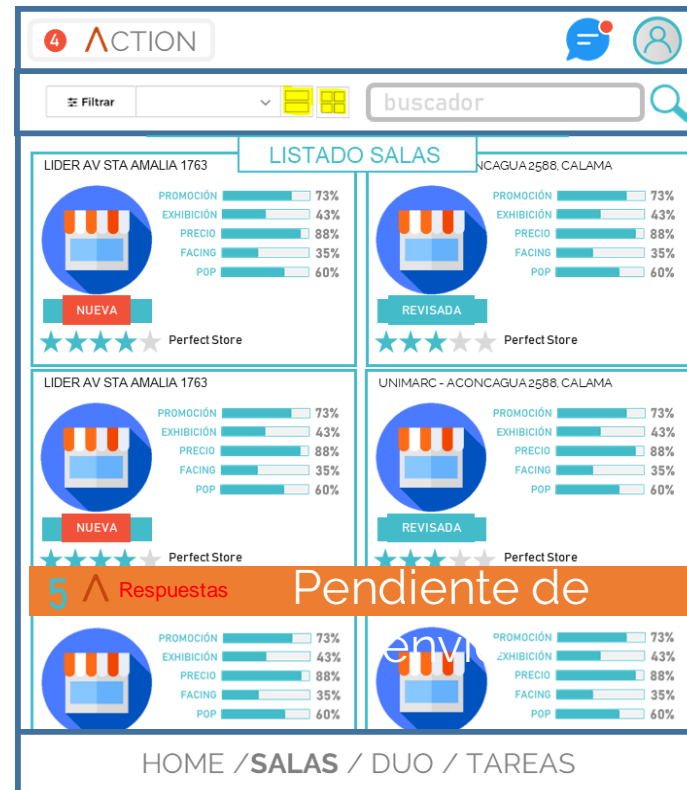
4 ΛCTION

Filtrar

buscador

LISTADO SALAS

LIDER AV STA AMALIA 1763

PROMOCIÓN 73%
EXHIBICIÓN 43%
PRECIO 88%
FACING 35%
POP 60%

NUEVA

Perfect Store

ACONCAGUA 2588, CALAMA

PROMOCIÓN 73%
EXHIBICIÓN 43%
PRECIO 88%
FACING 35%
POP 60%

REVISADA

Perfect Store

LIDER AV STA AMALIA 1763

PROMOCIÓN 73%
EXHIBICIÓN 43%
PRECIO 88%
FACING 35%
POP 60%

NUEVA

Perfect Store

UNIMARC - ACONCAGUA 2588, CALAMA

PROMOCIÓN 73%
EXHIBICIÓN 43%
PRECIO 88%
FACING 35%
POP 60%

REVISADA

Perfect Store

5 Λ Respuestas Pendiente de envío

PROMOCIÓN 73%
EXHIBICIÓN 43%
PRECIO 88%
FACING 35%
POP 60%

PROMOCIÓN 73%
EXHIBICIÓN 43%
PRECIO 88%
FACING 35%
POP 60%

HOME / SALAS / DUO / TAREAS